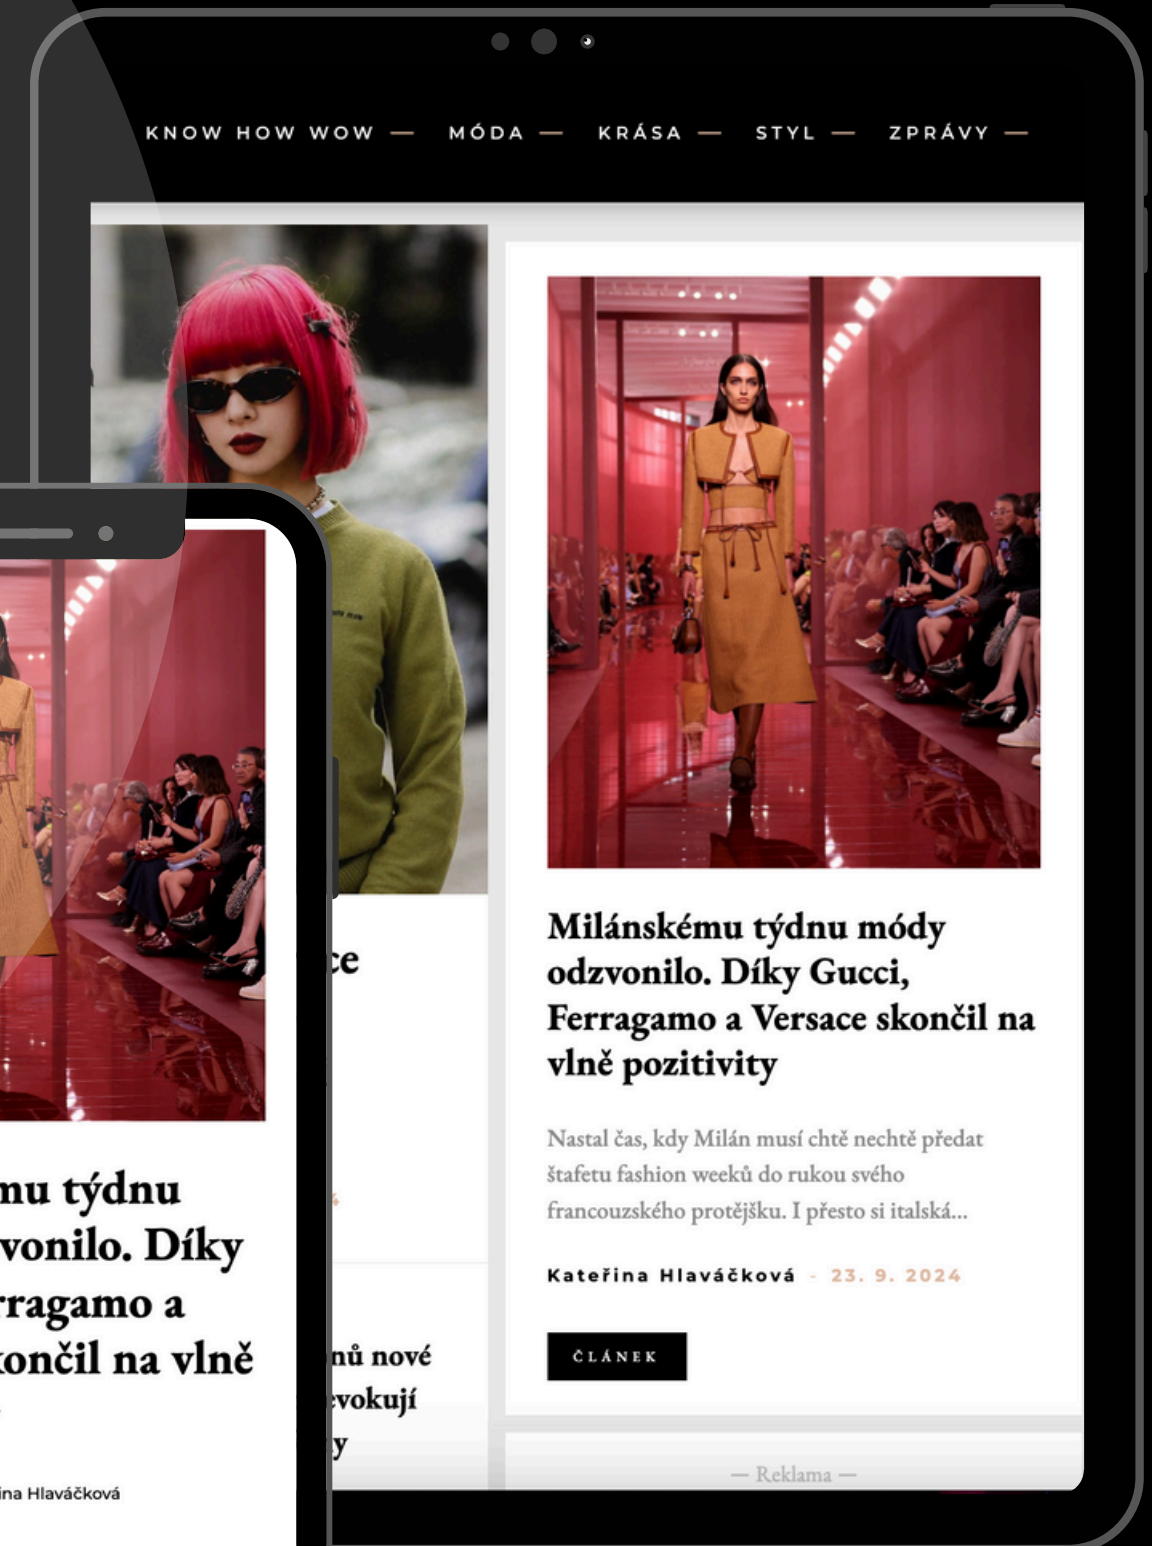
KNOW HOW WOW — MÓDA — KRÁSA — STYL — ZPRÁVY —

Milánskému týdnu módy odzvonilo. Díky Gucci, Ferragamo a Versace skončil na vlně pozitivity

Nastal čas, kdy Milán musí chtě nechtě předat štafetu fashion weeků do rukou svého francouzského protějšku. I přesto si italská...

Kateřina Hlaváčková - 23. 9. 2024

ČLÁNEK

— Reklama —

ce

nů nové
vokují
y

nu týdnu
vonilo. Díky
rragamo a
končil na vlně

ina Hlaváčková